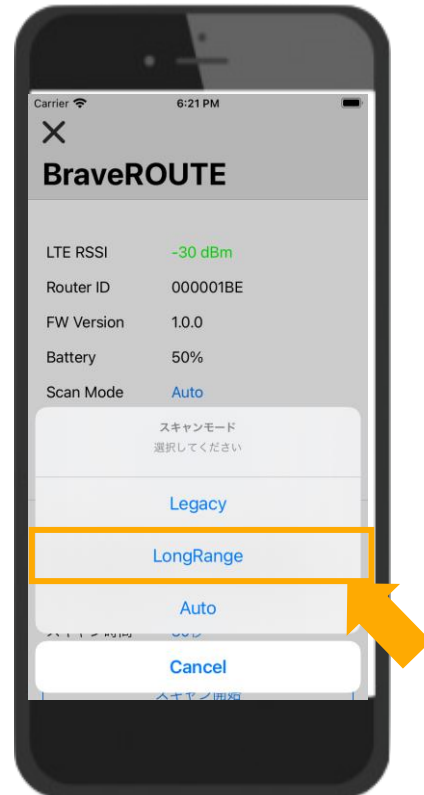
Carrier
6:21 PM

BraveROUTE

| | |
|---|---|
| LTE RSSI | -30 dBm |
| Router ID | 000001BE |
| FW Version | 1.0.0 |
| Battery | 50% |
| Scan Mode | Auto |

スキャンモード
選択してください

Legacy

LongRange

Auto

Cancel